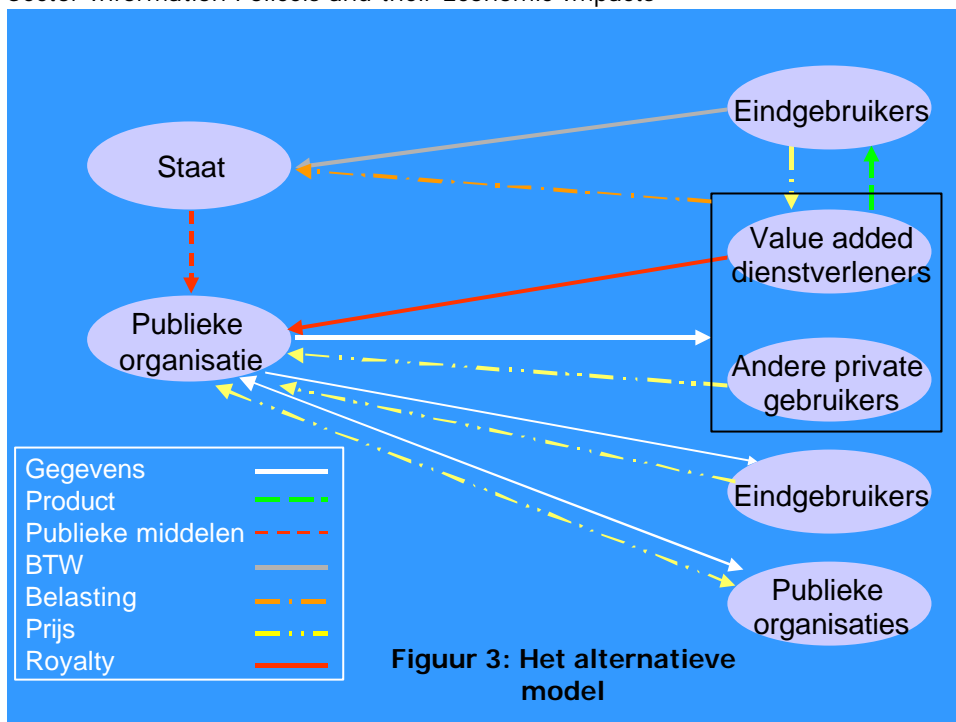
Sector Information Policies and their Economic Impacts

Eindgebruikers

Staat

Value added dienstverleners

Publieke organisatie

Andere private gebruikers

Eindgebruikers

Publieke organisaties

Gegevens
Product
Publieke middelen
BTW
Belasting
Prijs
Royalty

Figuur 3: Het alternatieve model